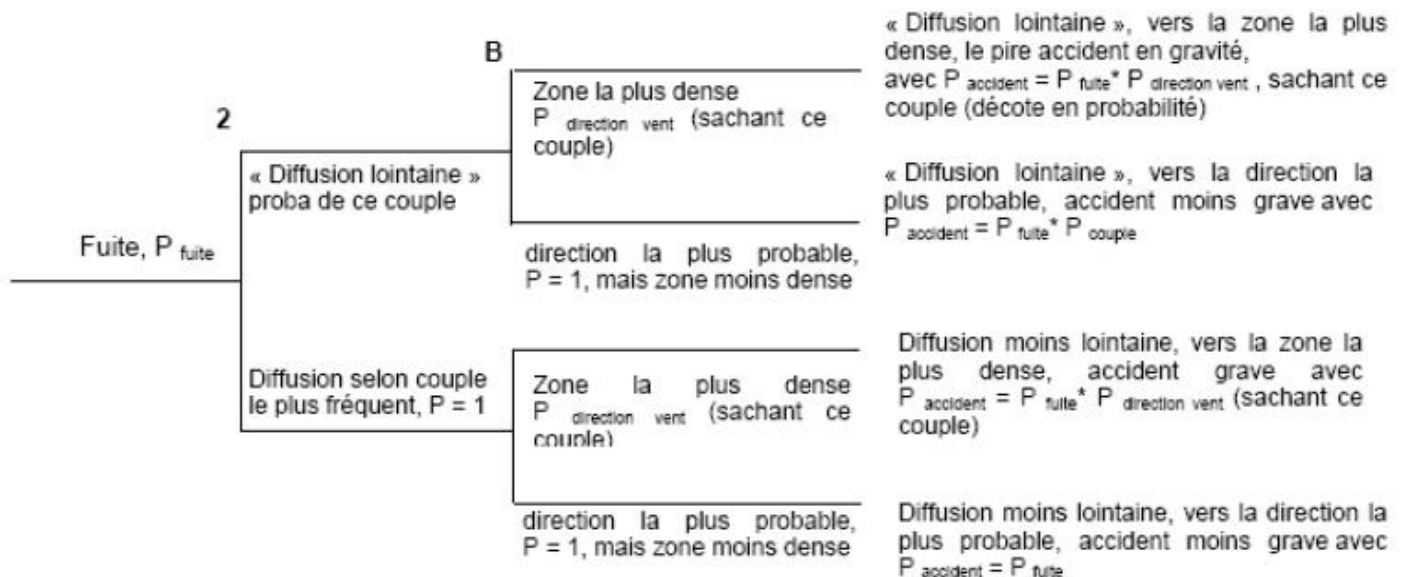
2

Fuite, $P_{fuite}$

« Diffusion lointaine » proba de ce couple

B

Zone la plus dense $P_{direction\ vent}$ (sachant ce couple)

« Diffusion lointaine », vers la zone la plus dense, le pire accident en gravité, avec $P_{accident} = P_{fuite} * P_{direction\ vent}$, sachant ce couple (décote en probabilité)

direction la plus probable, P = 1, mais zone moins dense

« Diffusion lointaine », vers la direction la plus probable, accident moins grave avec $P_{accident} = P_{fuite} * P_{couple}$

Diffusion selon couple le plus fréquent, P = 1

Zone la plus dense $P_{direction\ vent}$ (sachant ce couple)

Diffusion moins lointaine, vers la zone la plus dense, accident grave avec $P_{accident} = P_{fuite} * P_{direction\ vent}$ (sachant ce couple)

direction la plus probable, P = 1, mais zone moins dense

Diffusion moins lointaine, vers la direction la plus probable, accident moins grave avec $P_{accident} = P_{fuite}$